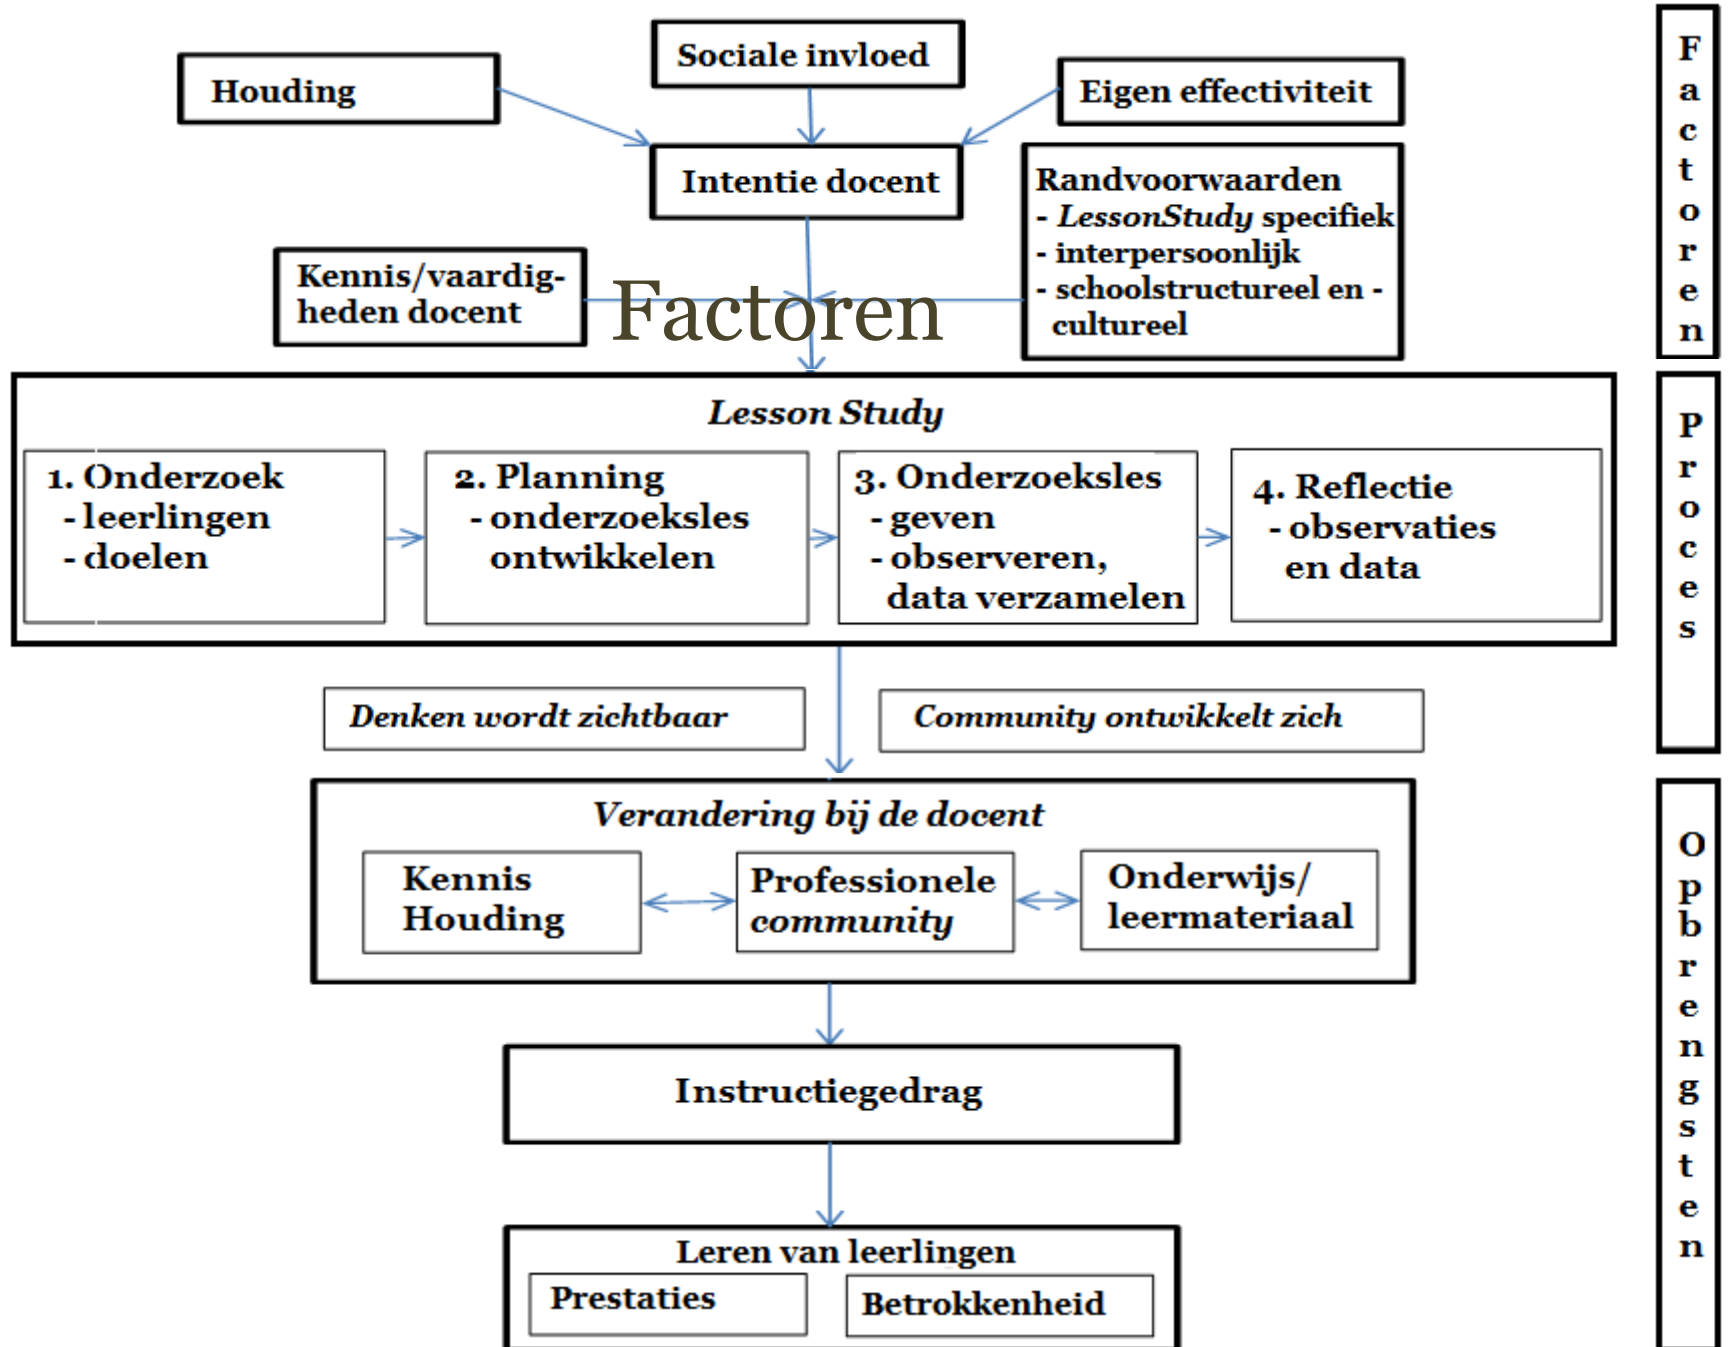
Houding

Sociale invloed

Eigen effectiviteit

Intentie docent

Randvoorwaarden
- *LessonStudy* specifiek
- interpersoonlijk
- schoolstructureel en -culturEEL

Kennis/vaardigheden docent

Factoren

Lesson Study

1. Onderzoek
- leerlingen
- doelen

2. Planning
- onderzoeksles ontwikkelen

3. Onderzoeksles
- geven
- observeren, data verzamelen

4. Reflectie
- observaties en data

Denken wordt zichtbaar

Community ontwikkelt zich

Verandering bij de docent

Kennis
Houding

Professionele *community*

Onderwijs/
leermateriaal

Instructiegedrag

Leren van leerlingen

Prestaties

Betrokkenheid

F a c t o r e n

P r o c e s

O p b r e n g s t e n